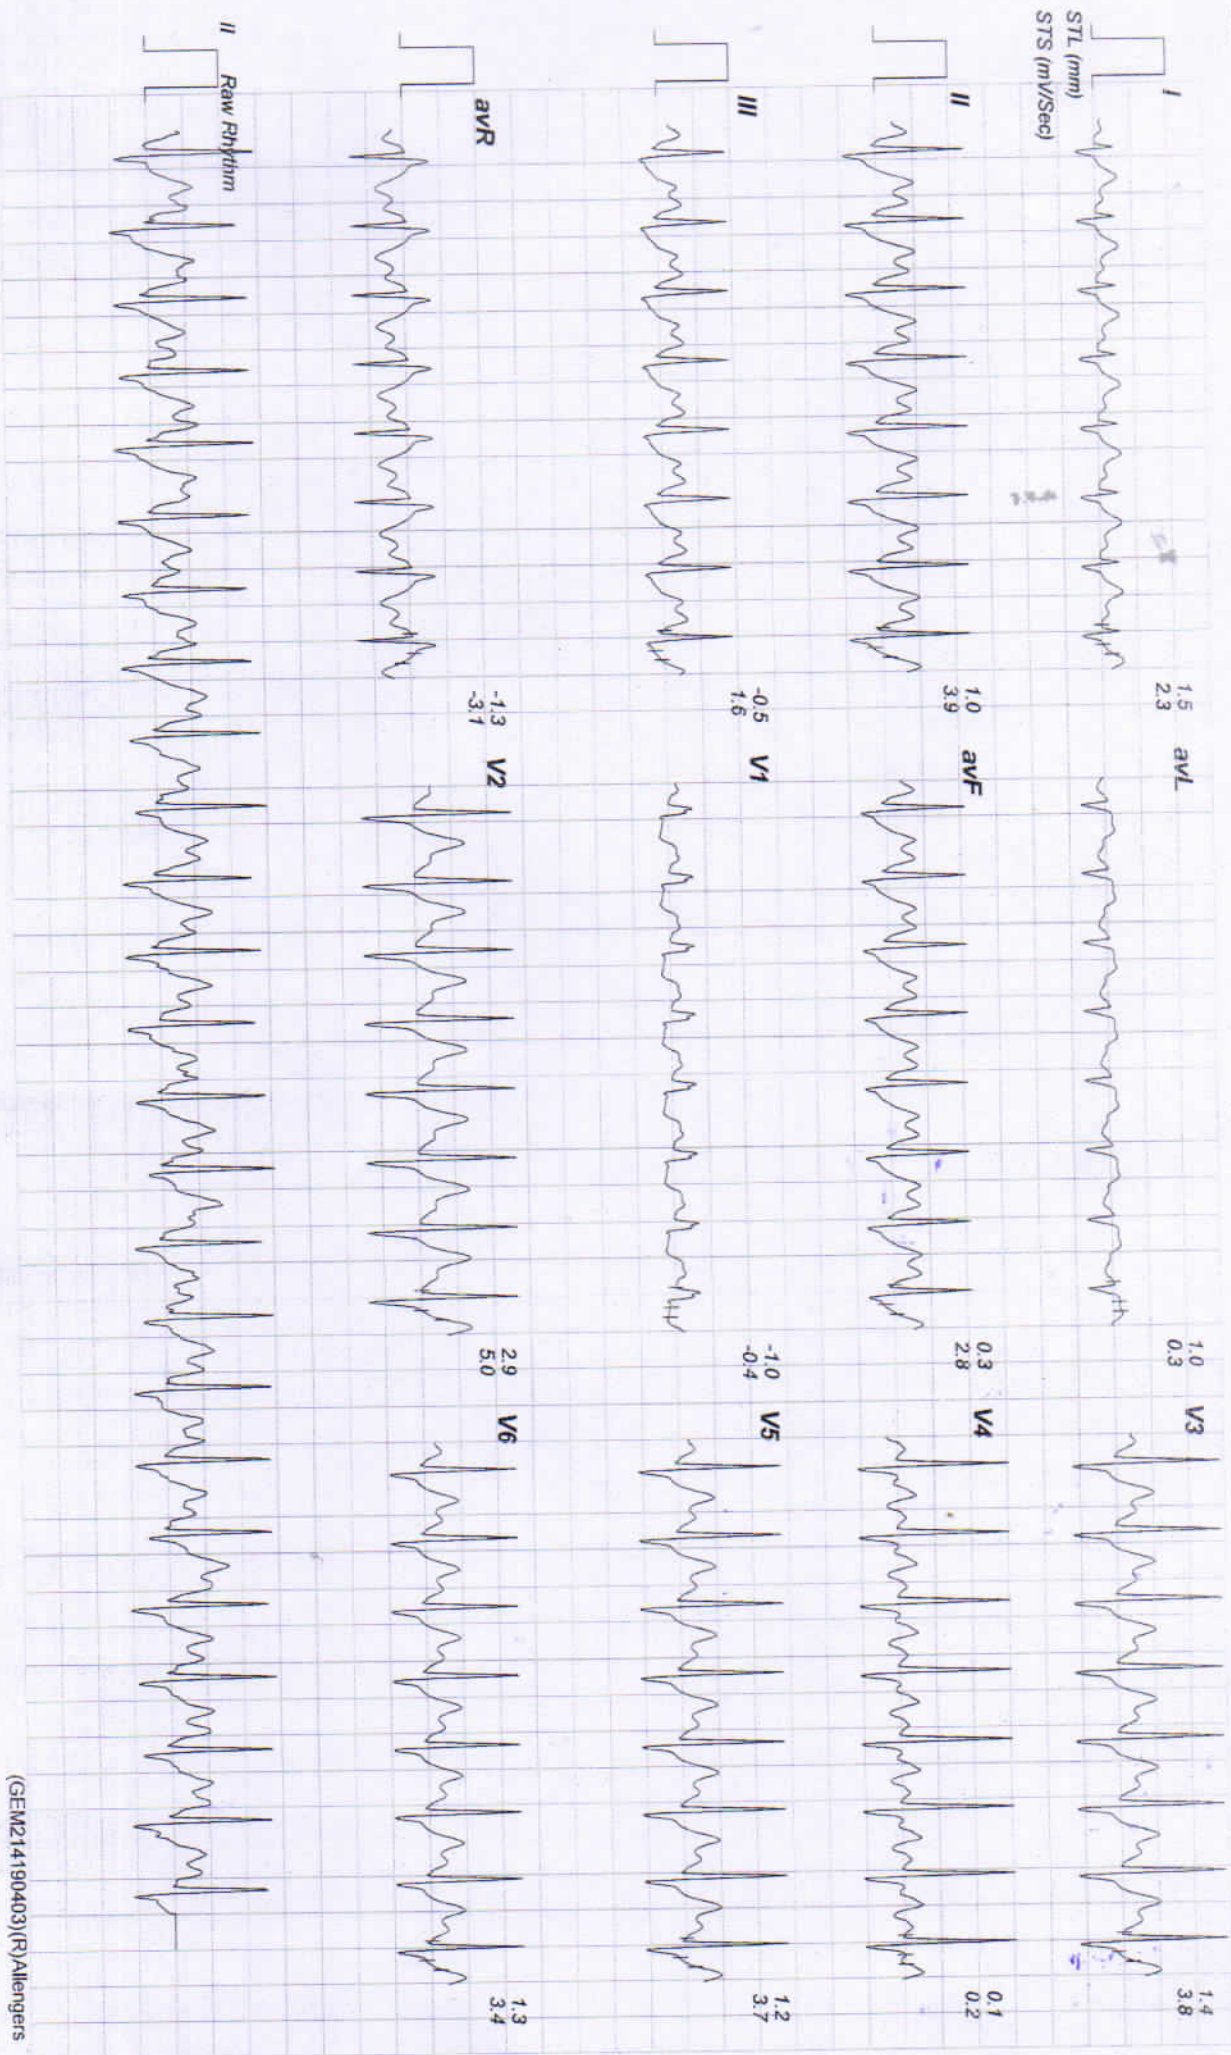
STL (mm)
STS (mV/Sec)
I
1.5
2.3
avL
1.0
0.3
V3
1.4
3.8
II
1.0
3.9
avF
0.3
2.8
V4
0.1
0.2
III
-0.5
1.6
V1
-1.0
-0.4
V5
1.2
3.7
avR
-1.3
-3.1
V2
2.9
5.0
V6
1.3
3.4
II
Raw Rhythm
(GEM21419040З)(R)Allengers